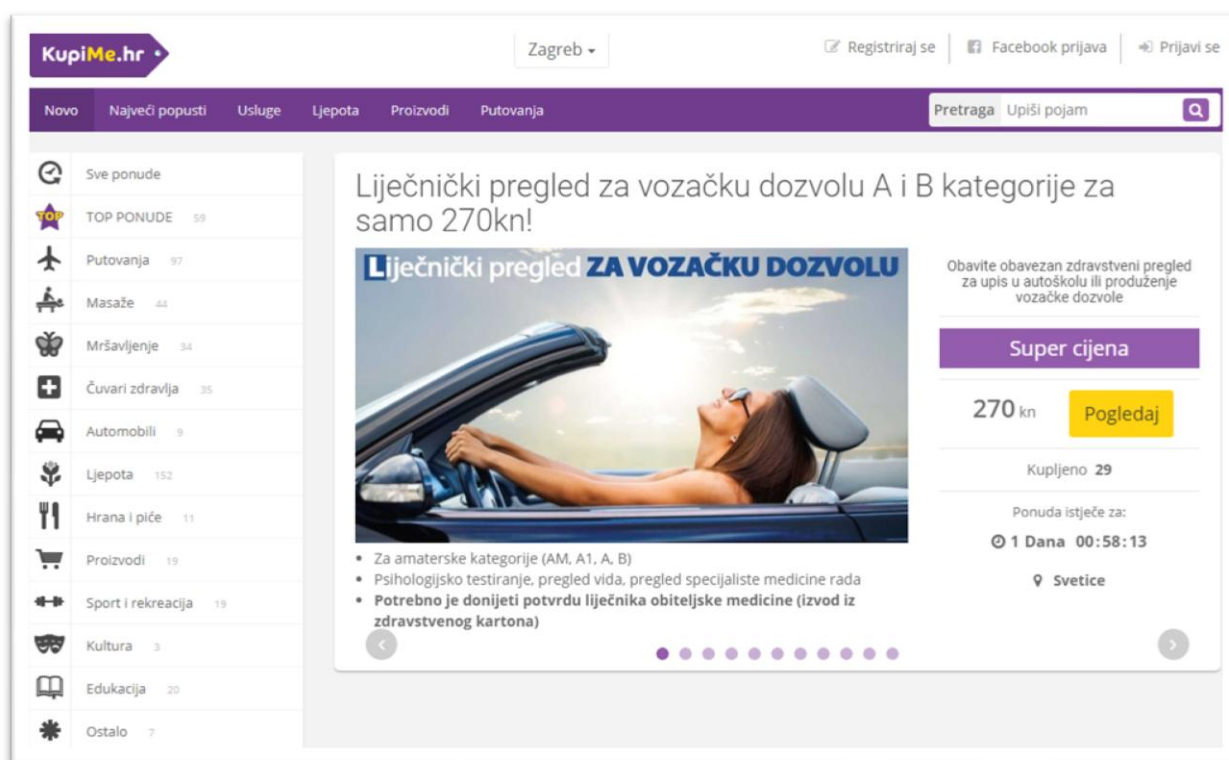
KupiMe.hr

Zagreb

Registriraj se | Facebook prijava | Prijavi se

Novo | Najveći popusti | Usluge | Ljepota | Proizvodi | Putovanja

Pretraga Upiši pojam

Sve ponude
TOP PONUDE 59
Putovanja 97
Masaže 44
Mršavljenje 34
Čuvari zdravlja 35
Automobili 9
Ljepota 152
Hrana i piće 11
Proizvodi 19
Sport i rekreacija 19
Kultura 3
Edukacija 20
Ostalo 7

Liječnički pregled za vozačku dozvolu A i B kategorije za samo 270kn!

Liječnički pregled ZA VOZAČKU DOZVOLU

Obavite obavezan zdravstveni pregled za upis u autoškolu ili produženje vozačke dozvole

Super cijena

270 kn

Pogledaj

Kupljeno 29

Ponuda istječe za:

1 Dana 00:58:13

Svetice

- Za amaterske kategorije (AM, A1, A, B)
- Psihologijsko testiranje, pregled vida, pregled specijaliste medicine rada
- **Potrebno je donijeti potvrdu liječnika obiteljske medicine (izvod iz zdravstvenog kartona)**